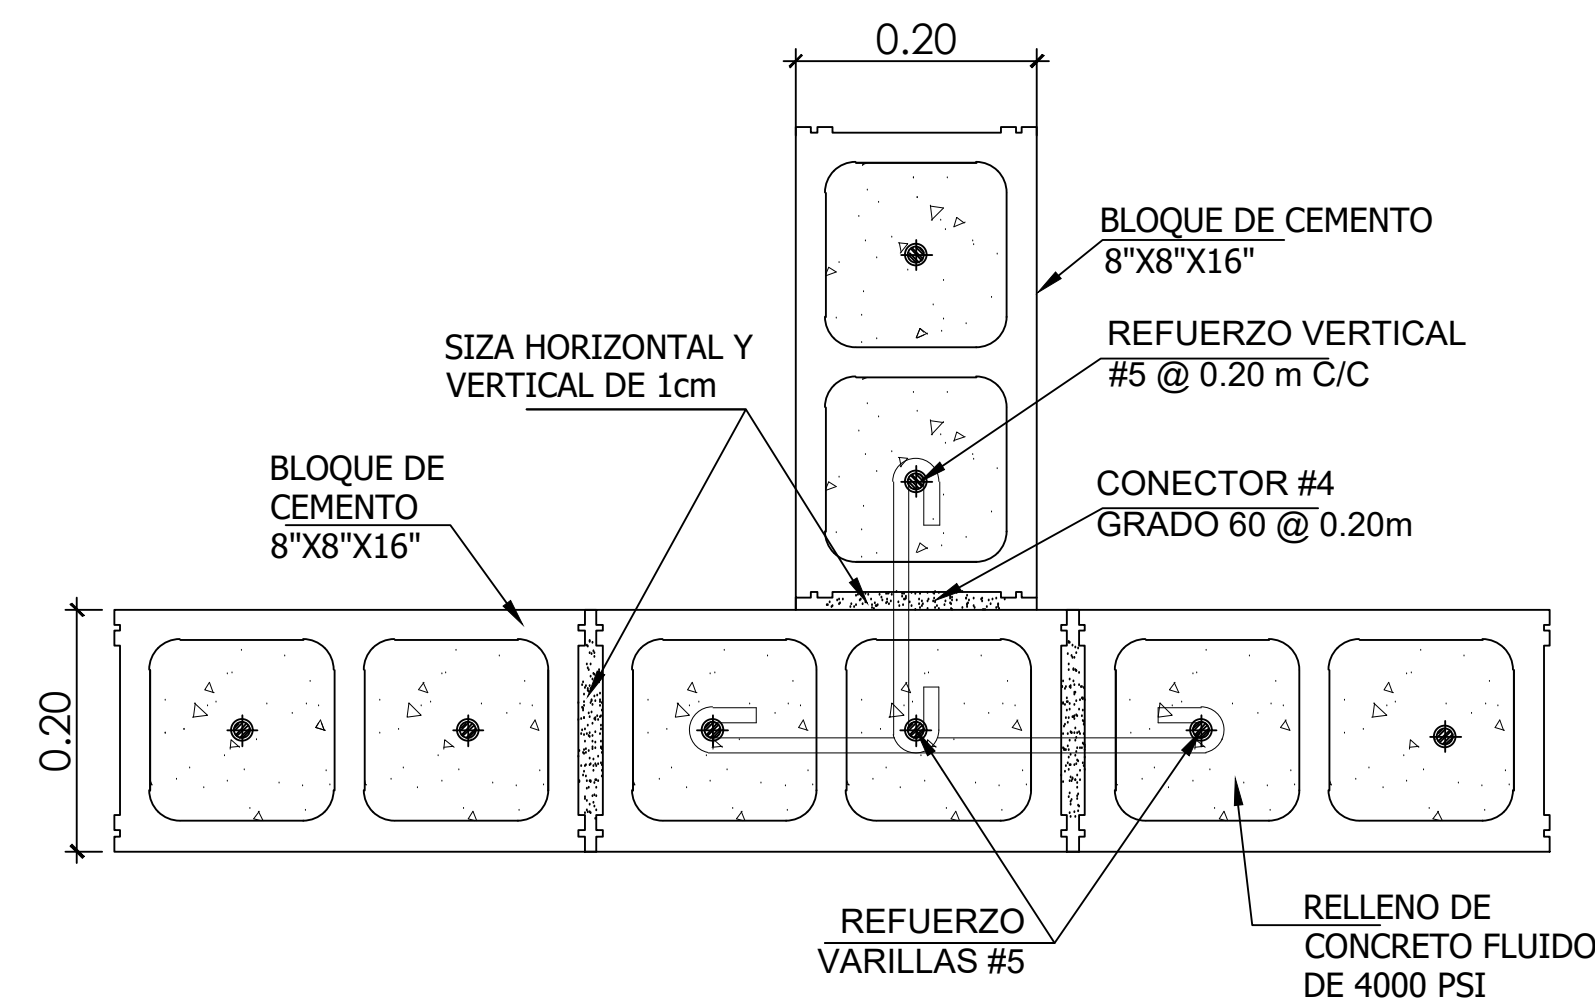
0.20

BLOQUE DE CEMENTO
8"X8"X16"

REFUERZO VERTICAL
#5 @ 0.20 m C/C

SIZA HORIZONTAL Y
VERTICAL DE 1cm

CONECTOR #4
GRADO 60 @ 0.20m

BLOQUE DE
CEMENTO
8"X8"X16"

0.20

REFUERZO
VARILLAS #5

RELLENO DE
CONCRETO FLUIDO
DE 4000 PSI